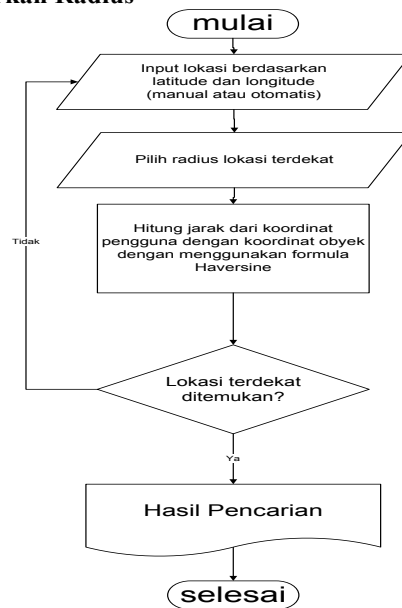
kan Radius

mulai

Input lokasi berdasarkan latitude dan longitude (manual atau otomatis)

Pilih radius lokasi terdekat

Hitung jarak dari koordinat pengguna dengan koordinat obyek dengan menggunakan formula Haversine

Tidak

Lokasi terdekat ditemukan?

Ya

Hasil Pencarian

selesai